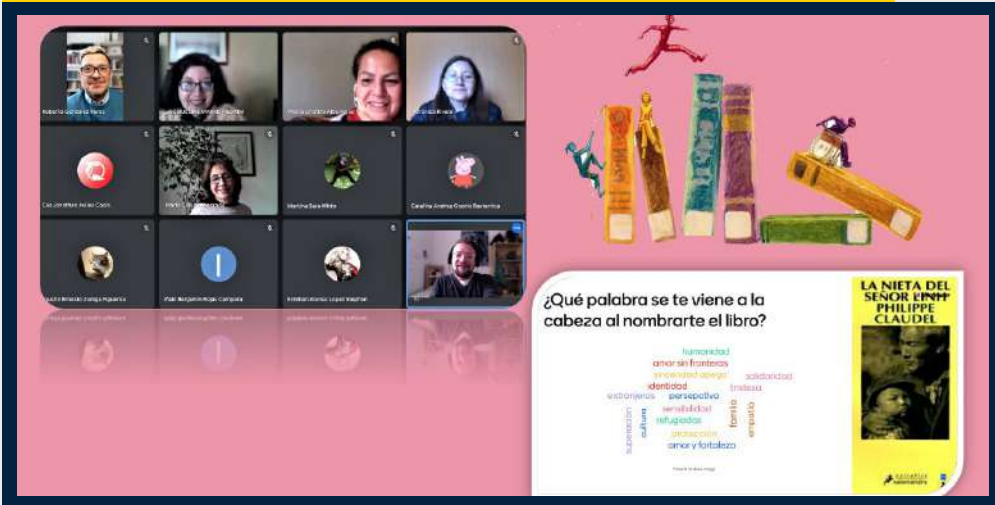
Roberto González Pérez

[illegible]

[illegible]

Verónica Rivera

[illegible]

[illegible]

Martina Soto Miño

Catalina Andrea Osorio Barrientos

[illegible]

Pablo Benjamín Rojas Campos

Kristian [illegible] López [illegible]

¿Qué palabra se te viene a la cabeza al nombrarte el libro?

humanidad
amor sin fronteras
sinceridad apego
solidaridad
identidad
tristeza
extranjeros
perspectiva
sensibilidad
cultura
familia
empatía
refugiados
superación
protección
amor y fortaleza

LA NIETA DEL SEÑOR LINH
PHILIPPE CLAUDEL

salamandra